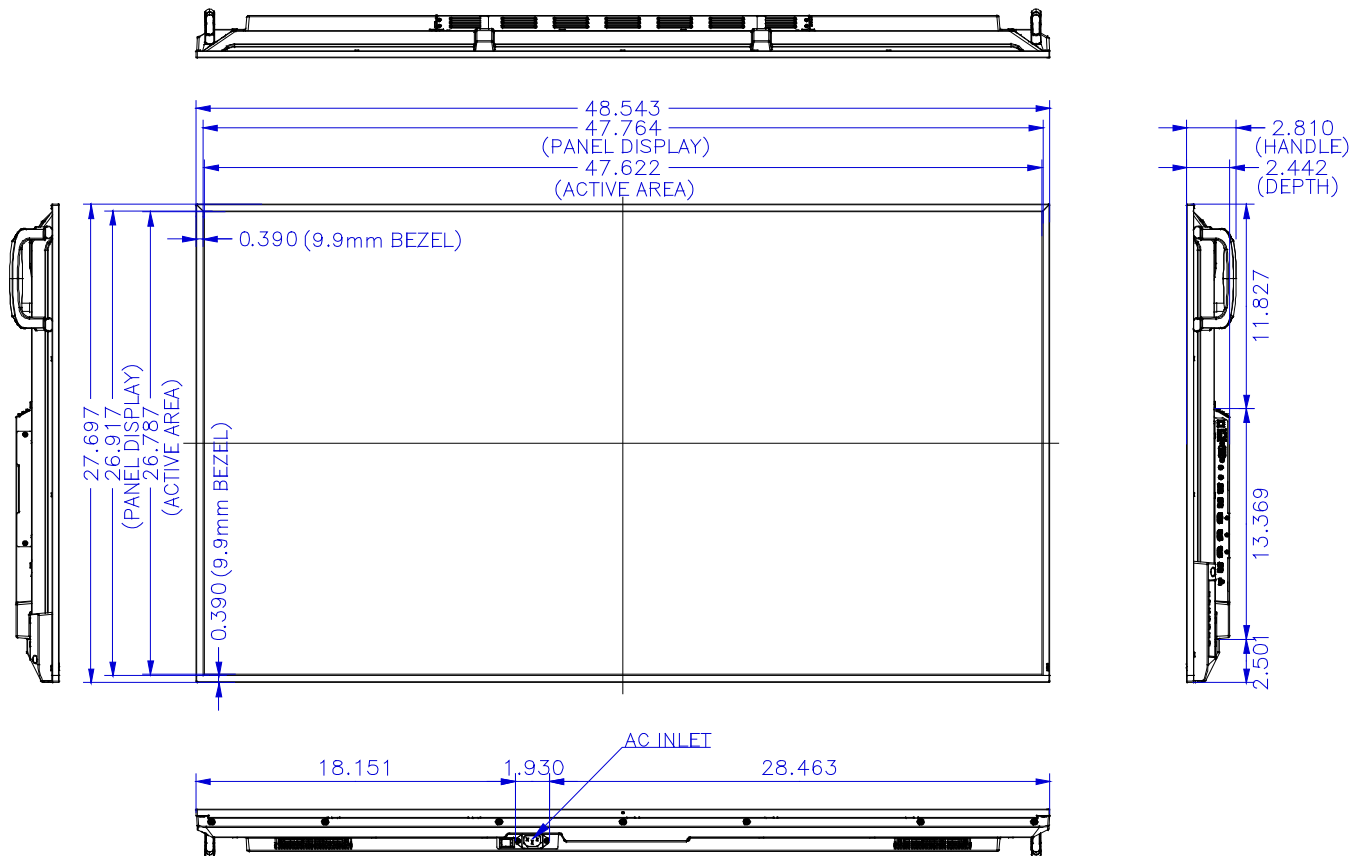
48.543
47.764
(PANEL DISPLAY)
47.622
(ACTIVE AREA)
0.390 (9.9mm BEZEL)
27.697
26.917
(PANEL DISPLAY)
26.787
(ACTIVE AREA)
0.390 (9.9mm BEZEL)
2.810
(HANDLE)
2.442
(DEPTH)
11.827
13.369
2.501
AC INLET
18.151
1.930
28.463